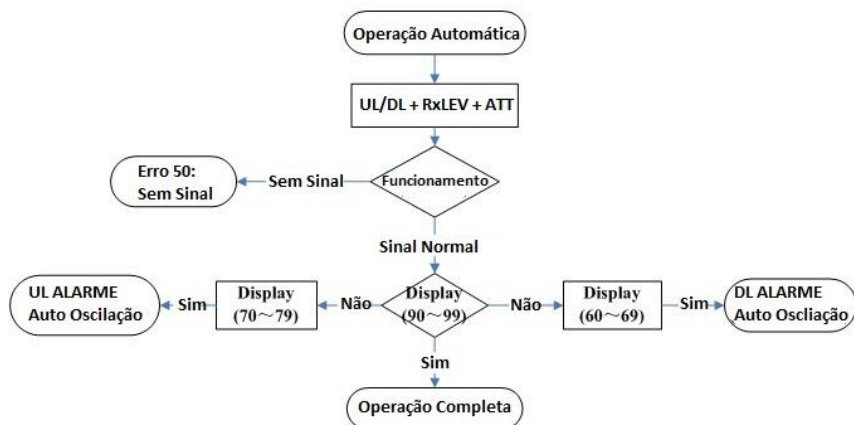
Operação Automática

UL/DL + RxLEV + ATT

Erro 50:
Sem Sinal

Sem Sinal

Funcionamento

Sinal Normal

UL ALARME
Auto Oscilação

Sim

Display
(70～79)

Não

Display
(90～99)

Não

Display
(60～69)

Sim

DL ALARME
Auto Oscliação

Sim

Operação Completa